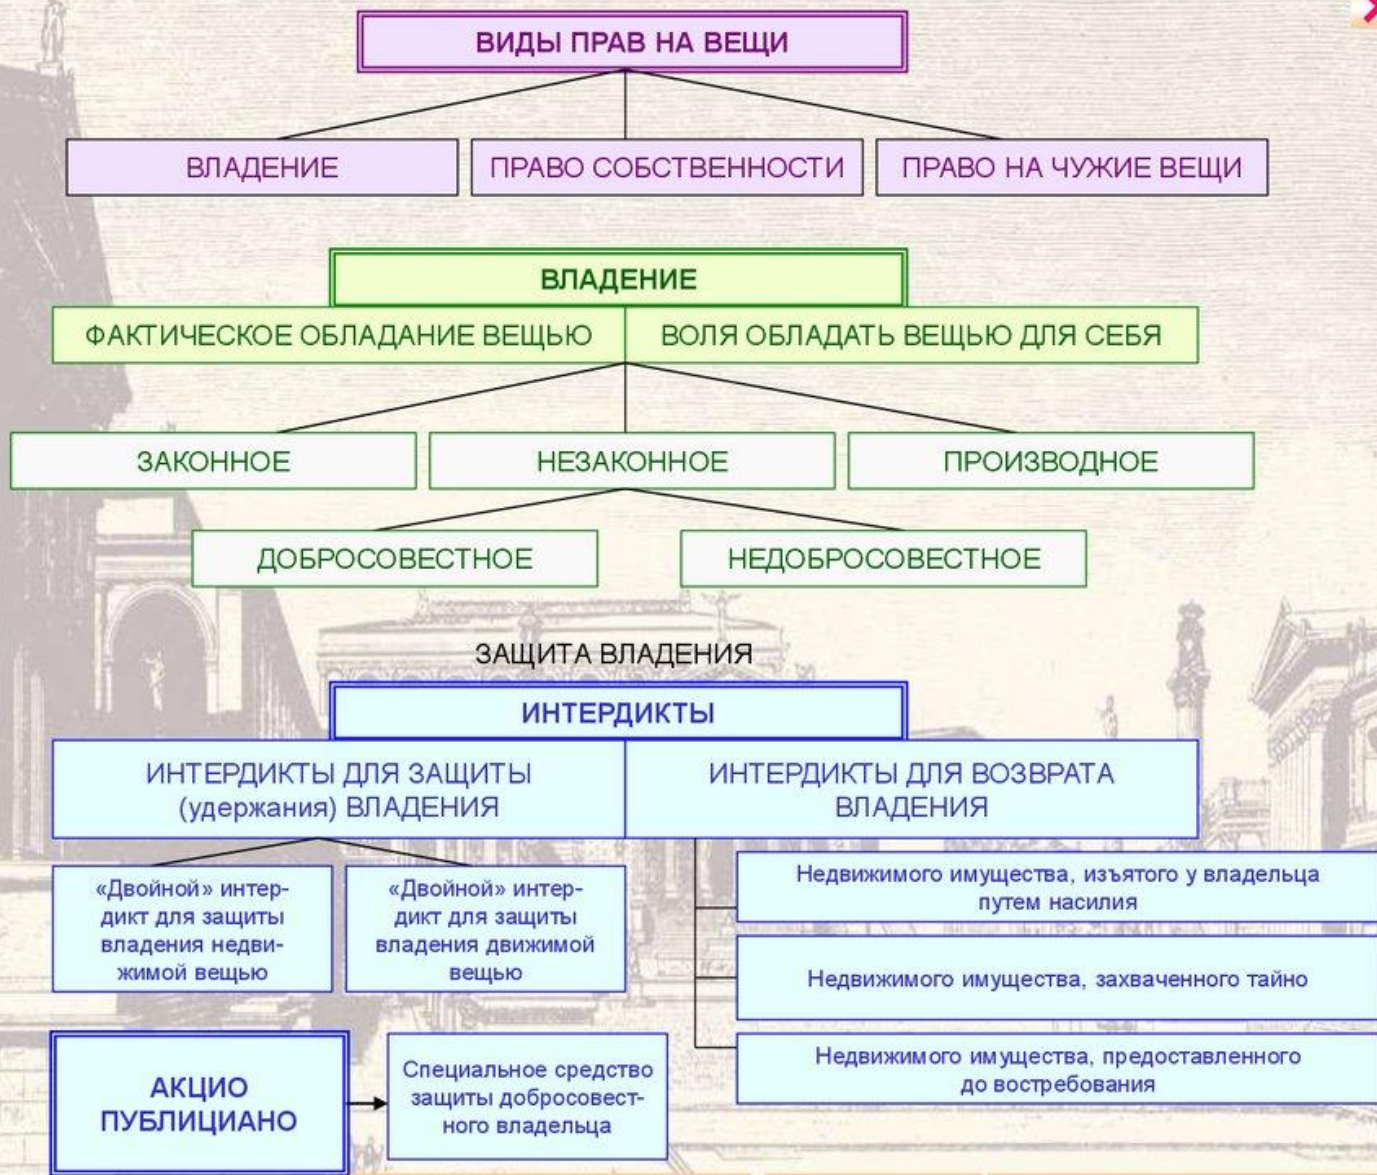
ВИДЫ ПРАВ НА ВЕЩИ

ВЛАДЕНИЕ

ПРАВО СОБСТВЕННОСТИ

ПРАВО НА ЧУЖИЕ ВЕЩИ

ВЛАДЕНИЕ

ФАКТИЧЕСКОЕ ОБЛАДАНИЕ ВЕЩЬЮ

ВОЛЯ ОБЛАДАТЬ ВЕЩЬЮ ДЛЯ СЕБЯ

ЗАКОННОЕ

НЕЗАКОННОЕ

ПРОИЗВОДНОЕ

ДОБРОСОВЕСТНОЕ

НЕДОБРОСОВЕСТНОЕ

ЗАЩИТА ВЛАДЕНИЯ

ИНТЕРДИКТЫ

ИНТЕРДИКТЫ ДЛЯ ЗАЩИТЫ (удержания) ВЛАДЕНИЯ

ИНТЕРДИКТЫ ДЛЯ ВОЗВРАТА ВЛАДЕНИЯ

«Двойной» интердикт для защиты владения недвижимой вещью

«Двойной» интердикт для защиты владения движимой вещью

Недвижимого имущества, изъятого у владельца путем насилия

Недвижимого имущества, захваченного тайно

Недвижимого имущества, предоставленного до востребования

АКЦИО ПУБЛИЦИАНО

Специальное средство защиты добросовестного владельца